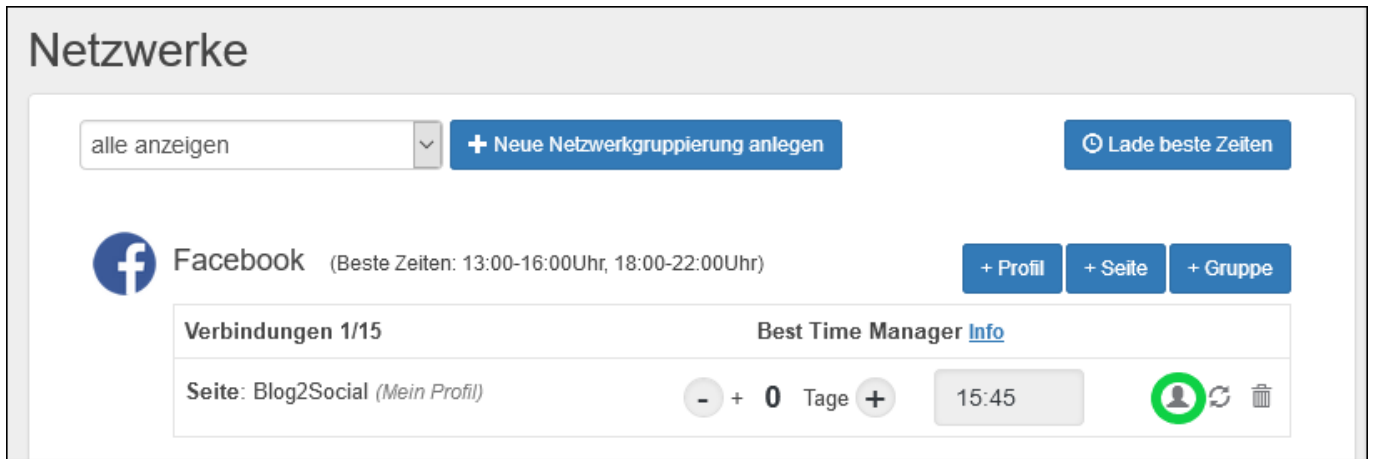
Netzwerke

alle anzeigen

+ Neue Netzwerkgruppierung anlegen

Lade beste Zeiten

Facebook (Beste Zeiten: 13:00-16:00Uhr, 18:00-22:00Uhr)

+ Profil + Seite + Gruppe

| Verbindungen 1/15 | Best Time Manager Info |
|---|---|
| Seite: Blog2Social (Mein Profil) | - + 0 Tage + 15:45 |